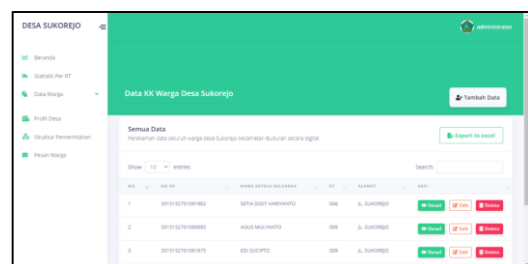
DESA SUKOREJO

administrator

Beranda
Statistik Per RT
Data Warga
Profil Desa
Struktur Pemerintahan
Pesan Warga

Data KK Warga Desa Sukorejo

Tambah Data

Semua Data
Pencarian data seluruh warga desa Sukorejo kecamatan Buduran secara digital

Export to excel

Show 10 entries

Search:

| NO | NO KK | NAMA KEPALA KELUARGA | RT | ALAMAT | AKSI |
|---|---|---|---|---|---|
| 1 | 3515152701081862 | SETIA DIDIT HARIYANTO | 006 | JL. SUKOREJO | Detail Edit Delete |
| 2 | 3515152701080865 | AGUS MULYANTO | 006 | JL. SUKOREJO | Detail Edit Delete |
| 3 | 3515152701081675 | EDI SUCIPTO | 009 | JL. SUKOREJO | Detail Edit Delete |